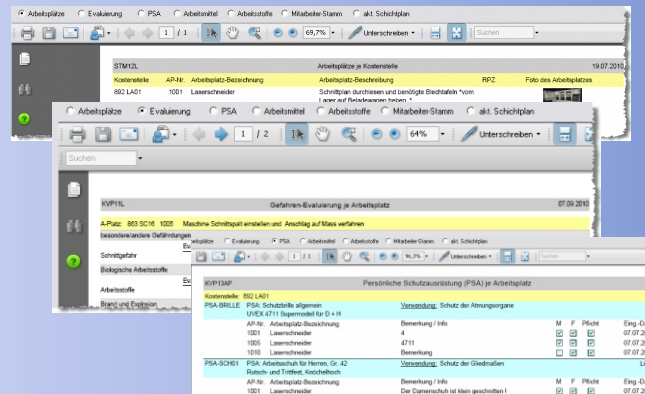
Arbeitsplätze Evaluierung PSA Arbeitsmittel Arbeitsstoffe Mitarbeiter-Stamm akt. Schichtplan

1 / 1 69,7% Unterschreiben Suchen

STM12L Arbeitsplätze je Kostenstelle 19.07.2010

| Kostenstelle | AP-Nr. | Arbeitsplatz-Bezeichnung | Arbeitsplatz-Beschreibung | RPZ | Foto des Arbeitsplatzes |
|---|---|---|---|---|---|
| 892 LA01 | 1001 | Laserschneider | Schnittplan durchlesen und benötigte Blechtafeln *vom Lager auf Beladewagen heben * | | |

Arbeitsplätze Evaluierung PSA Arbeitsmittel Arbeitsstoffe Mitarbeiter-Stamm akt. Schichtplan

1 / 2 64% Unterschreiben

Suchen

KVP11L Gefahren-Evaluierung je Arbeitsplatz 07.09.2010

A-Platz: 863 SC16 1005 Maschine Schnittspalt einstellen und Anschlag auf Mass verfahren

besondere/andere Gefährdungen

Schnittgefahr

Biologische Arbeitsstoffe

Arbeitsstoffe

Brand und Explosion

Arbeitsplätze Evaluierung PSA Arbeitsmittel Arbeitsstoffe Mitarbeiter-Stamm akt. Schichtplan

96,3% Unterschreiben Suchen

KVP13AP Persönliche Schutzausrüstung (PSA) je Arbeitsplatz

Kostenstelle: 892 LA01

PSA-BRILLE PSA: Schutzbrille allgemein Verwendung: Schutz der Atmungsorgane
UVEX 4711 Supermodell für D + H

| AP-Nr. | Arbeitsplatz-Bezeichnung | Bemerkung / Info | M | F | Pflicht | Eing.-Da |
|---|---|---|---|---|---|---|
| 1001 | Laserschneider | 4 | | | | 07.07.2 |
| 1005 | Laserschneider | 4711 | | | | 07.07.2 |
| 1010 | Laserschneider | Bemerkung | | | | 07.07.2 |

PSA-SCH01 PSA: Arbeitsschuh für Herren, Gr. 42 Verwendung: Schutz der Gliedmaßen
Rutsch- und Trittfest, Knöchelhoch

| AP-Nr. | Arbeitsplatz-Bezeichnung | Bemerkung / Info | M | F | Pflicht | Eing.-Da |
|---|---|---|---|---|---|---|
| 1001 | Laserschneider | Der Damenschuh ist klein geschnitten ! | | | | 07.07.2 |